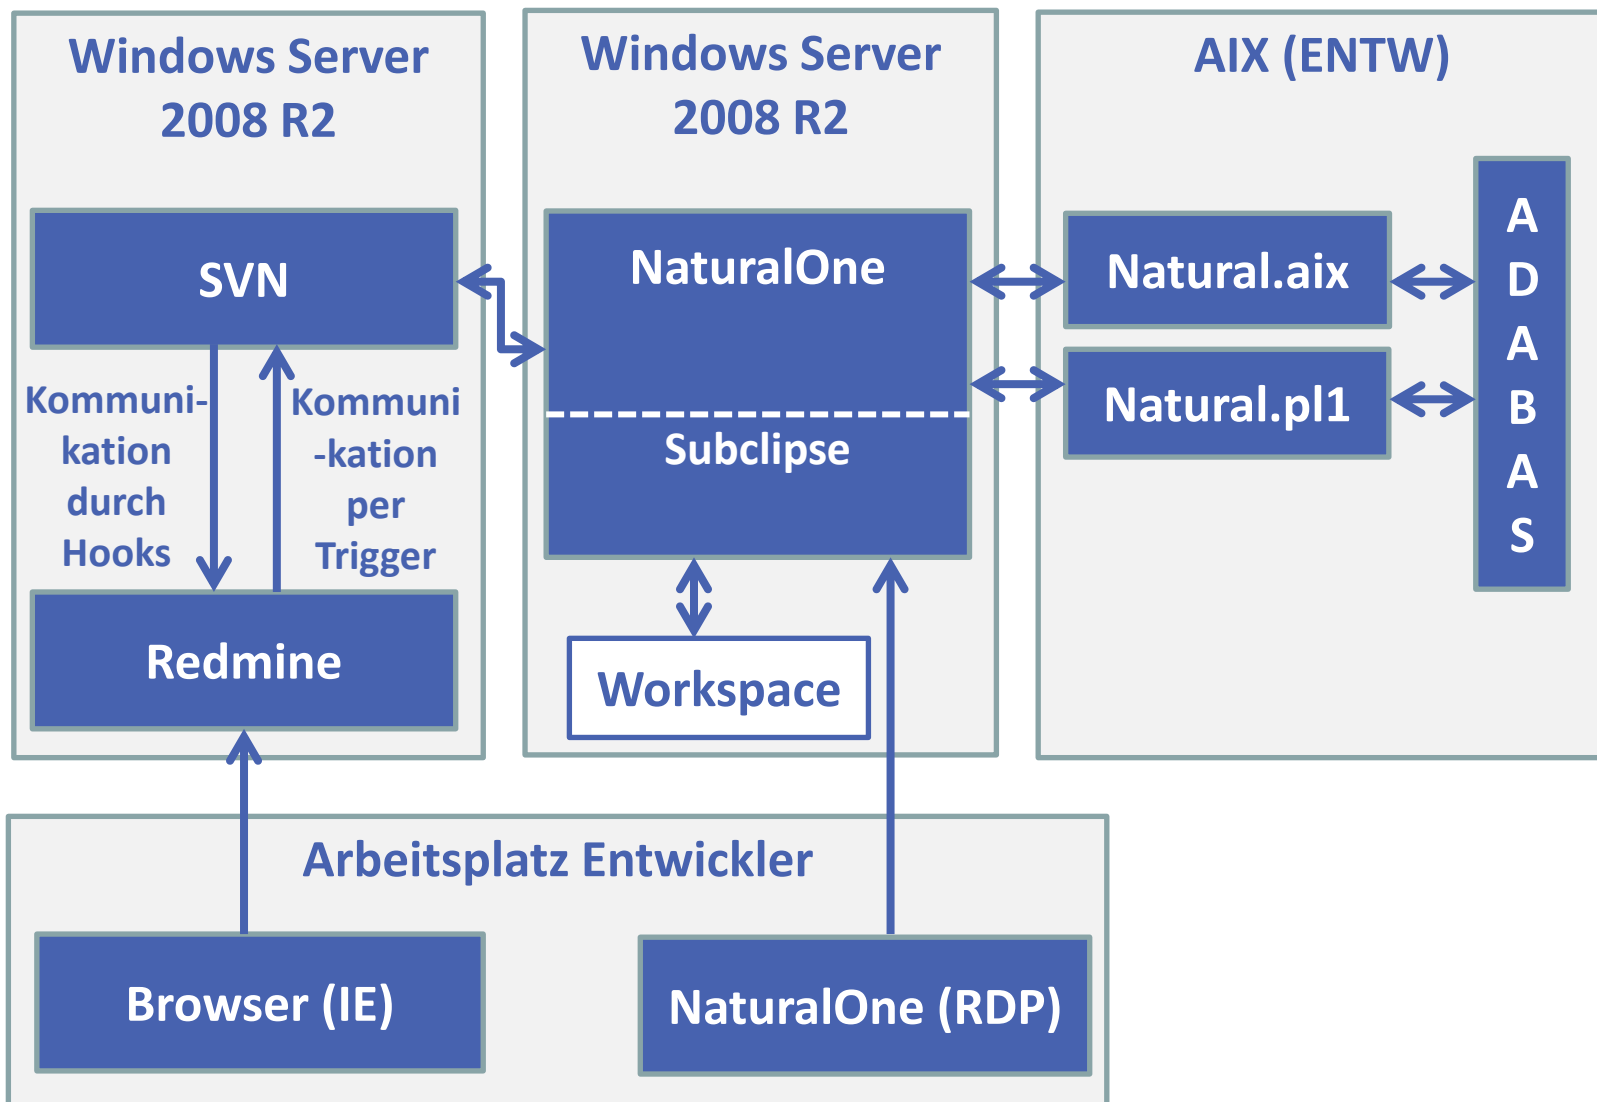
Windows Server 2008 R2

SVN

Kommuni-kation durch Hooks

Kommuni-kation per Trigger

Redmine

Windows Server 2008 R2

NaturalOne

Subclipse

Workspace

AIX (ENTW)

Natural.aix

Natural.pl1

A D A B A S

Arbeitsplatz Entwickler

Browser (IE)

NaturalOne (RDP)